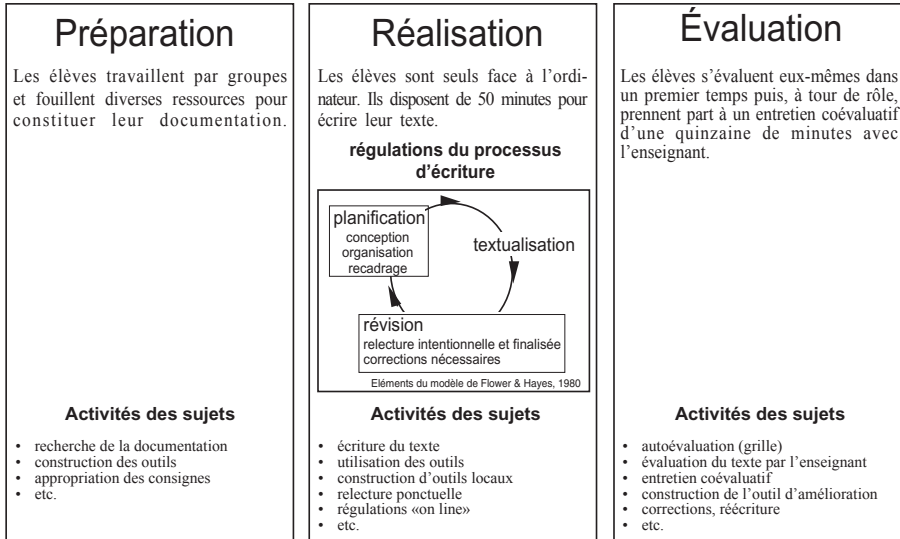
Préparation

Les élèves travaillent par groupes et fouillent diverses ressources pour constituer leur documentation.

Activités des sujets

- recherche de la documentation
- construction des outils
- appropriation des consignes
- etc.

Réalisation

Les élèves sont seuls face à l'ordinateur. Ils disposent de 50 minutes pour écrire leur texte.

régulations du processus d'écriture

planification
conception
organisation
recadrage

textualisation

révision
relecture intentionnelle et finalisée
corrections nécessaires

Eléments du modèle de Flower & Hayes, 1980

Activités des sujets

- écriture du texte
- utilisation des outils
- construction d'outils locaux
- relecture ponctuelle
- régulations «on line»
- etc.

Évaluation

Les élèves s'évaluent eux-mêmes dans un premier temps puis, à tour de rôle, prennent part à un entretien coévaluatif d'une quinzaine de minutes avec l'enseignant.

Activités des sujets

- autoévaluation (grille)
- évaluation du texte par l'enseignant
- entretien coévaluatif
- construction de l'outil d'amélioration
- corrections, réécriture
- etc.